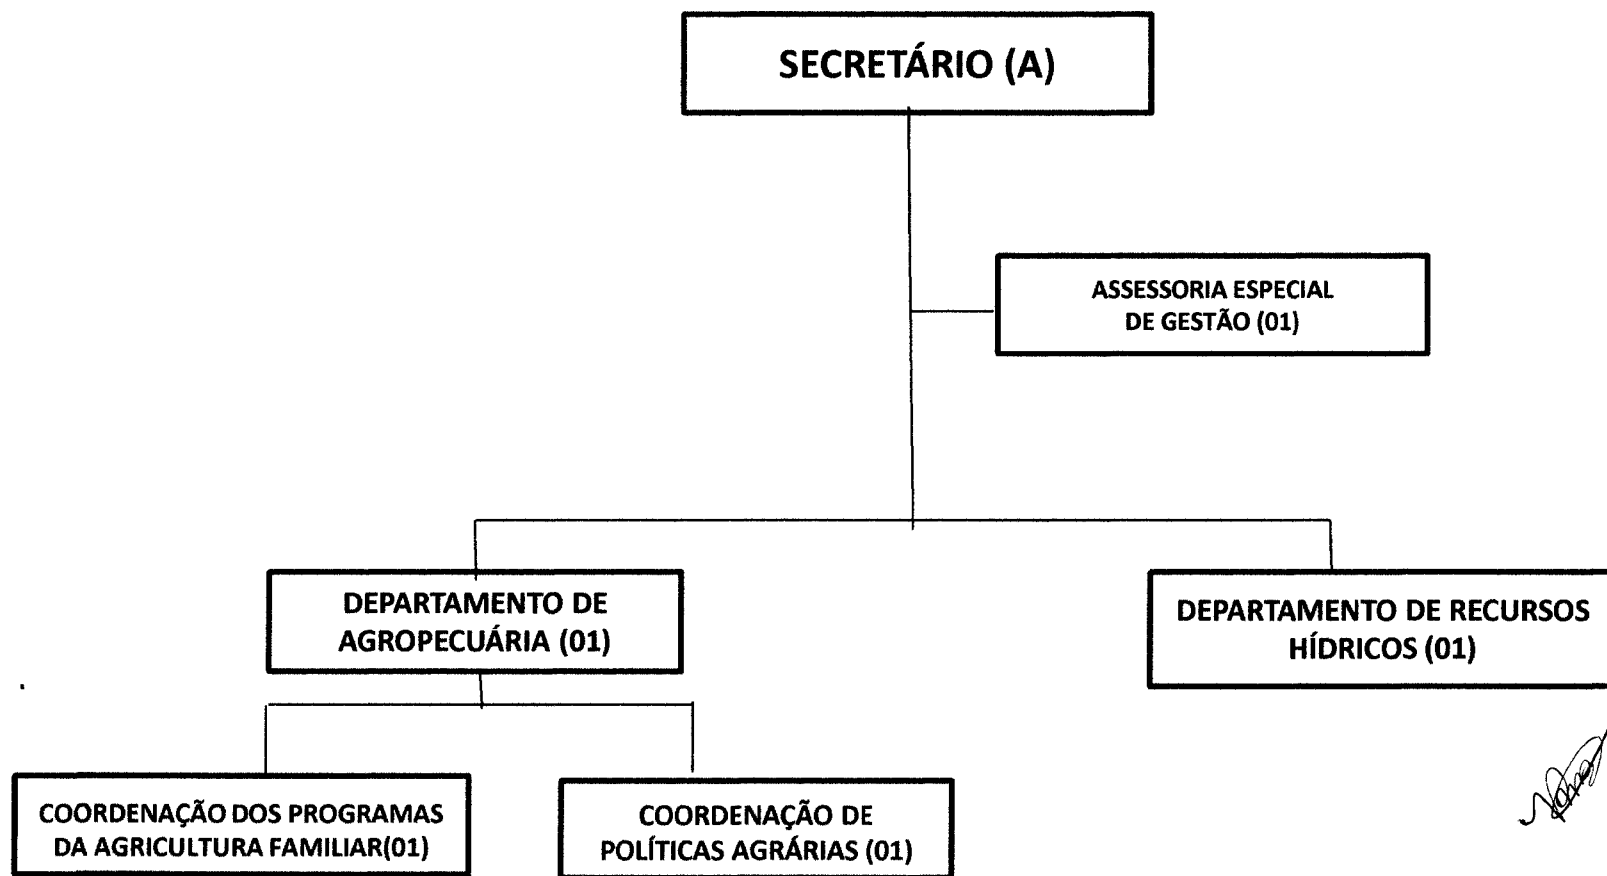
SECRETÁRIO (A)

ASSESSORIA ESPECIAL DE GESTÃO (01)

DEPARTAMENTO DE AGROPECUÁRIA (01)

DEPARTAMENTO DE RECURSOS HÍDRICOS (01)

COORDENAÇÃO DOS PROGRAMAS DA AGRICULTURA FAMILIAR(01)

COORDENAÇÃO DE POLÍTICAS AGRÁRIAS (01)